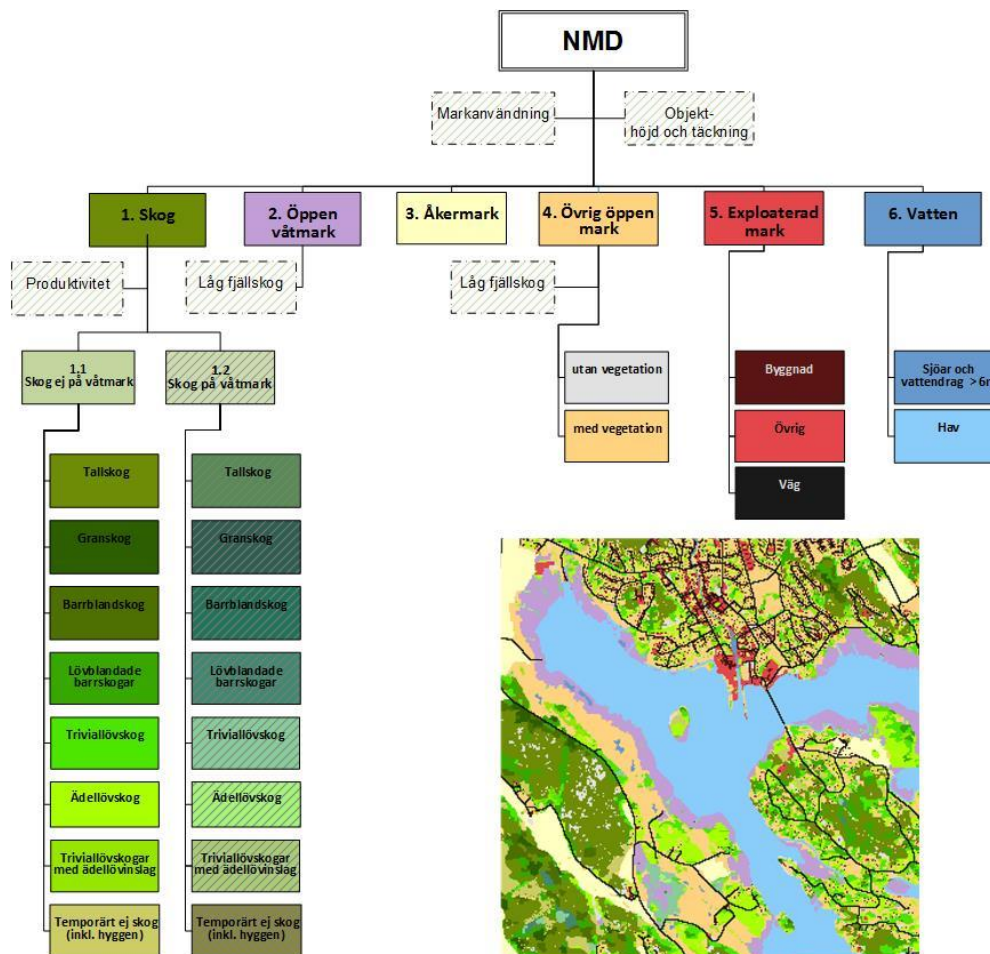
NMD

Markanvändning

Objekthöjd och täckning

1. Skog

2. Öppen våtmark

3. Åkermark

4. Övrig öppen mark

5. Exploaterad mark

6. Vatten

Produktivitet

Låg fjällskog

Låg fjällskog

1.1 Skog ej på våtmark

1.2 Skog på våtmark

utan vegetation

med vegetation

Byggnad

Övrig

Väg

Sjöar och vattendrag >6m

Hav

Tallskog

Granskog

Barrblandskog

Lövblandade barrskogar

Triviallövskog

Ädellövskog

Triviallövskogar med ädellövinslag

Temporärt ej skog (inkl. hyggen)

Tallskog

Granskog

Barrblandskog

Lövblandade barrskogar

Triviallövskog

Ädellövskog

Triviallövskogar med ädellövinslag

Temporärt ej skog (inkl. hyggen)